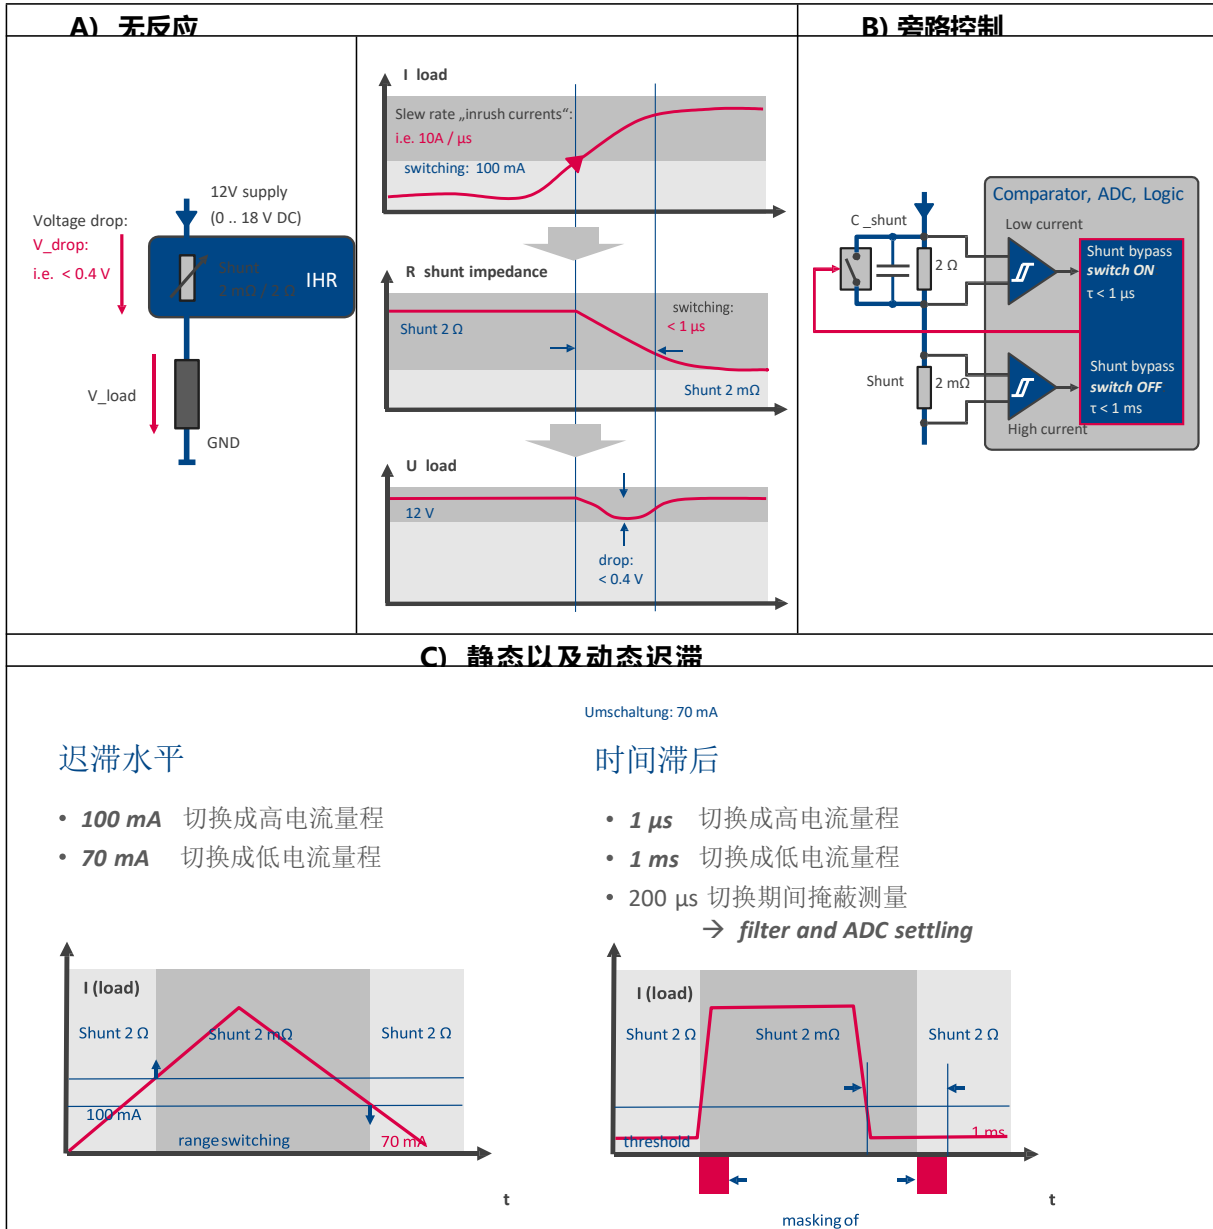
A) 无反应

B) 旁路控制

Voltage drop:
V_drop:
i.e. < 0.4 V

12V supply
(0 .. 18 V DC)

Shunt
2 mΩ / 2 Ω

IHR

V_load

GND

I load

Slew rate „inrush currents“:
i.e. 10A / µs

switching: 100 mA

R shunt impedance

switching:
< 1 µs

Shunt 2 Ω

Shunt 2 mΩ

U load

12 V

drop:
< 0.4 V

Comparator, ADC, Logic

Low current

C _shunt

2 Ω

Shunt bypass
switch ON
τ < 1 µs

Shunt

2 mΩ

Shunt bypass
switch OFF
τ < 1 ms

High current

C) 静态以及动态迟滞

Umschaltung: 70 mA

迟滞水平

• 100 mA 切换成高电流量程
• 70 mA 切换成低电流量程

时间滞后

• 1 µs 切换成高电流量程
• 1 ms 切换成低电流量程
• 200 µs 切换期间掩蔽测量
→ filter and ADC settling

I (load)

Shunt 2 Ω

Shunt 2 mΩ

Shunt 2 Ω

100 mA

range switching

70 mA

t

I (load)

Shunt 2 Ω

Shunt 2 mΩ

Shunt 2 Ω

threshold

1 ms

t

masking of